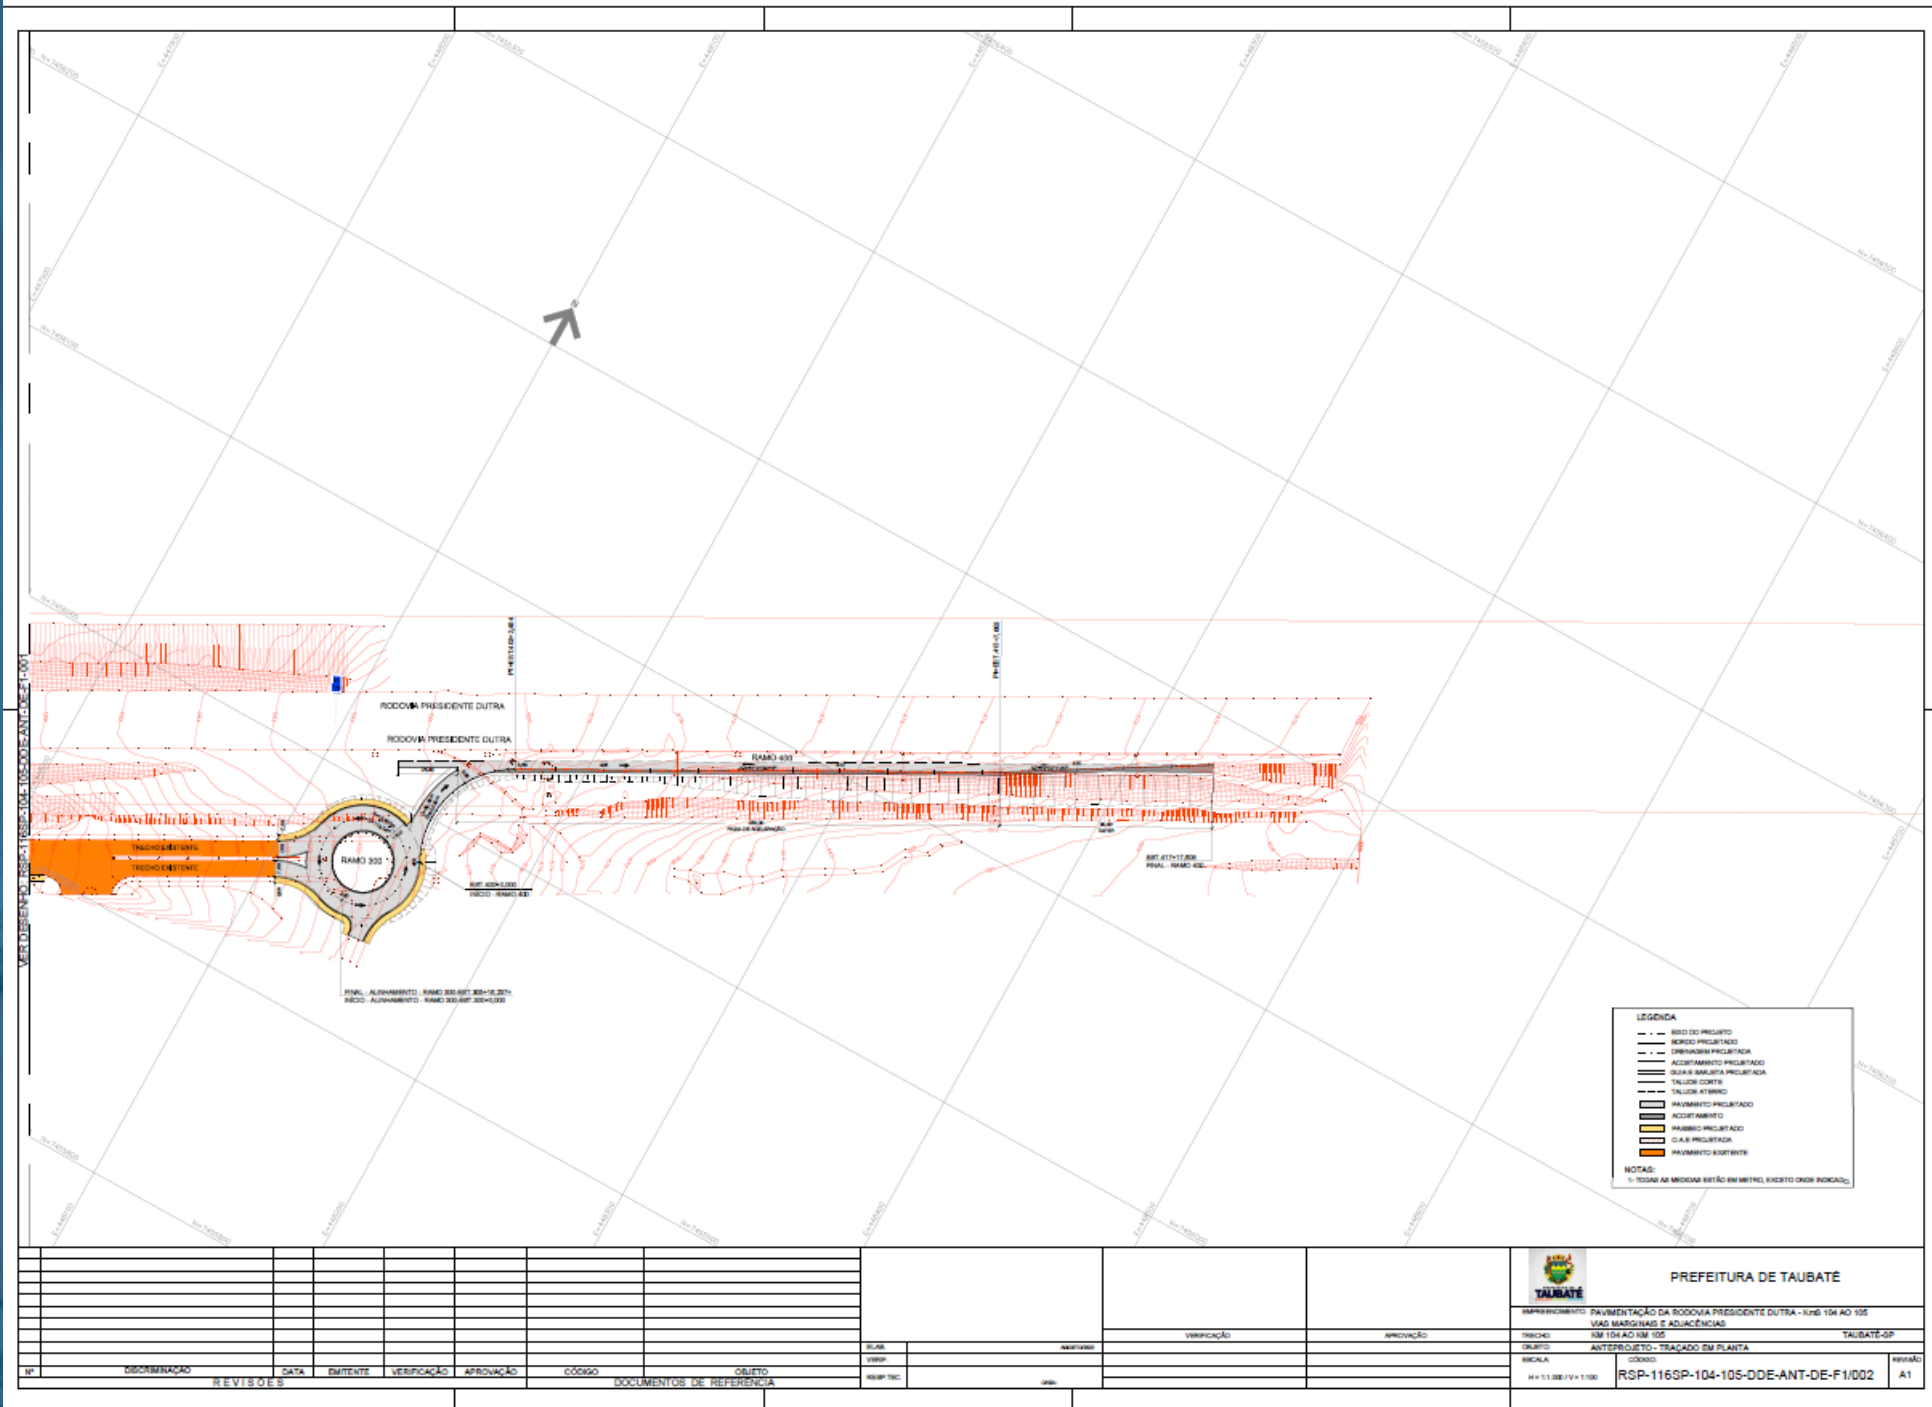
VER DESENHO RSP-116SP-104-105-DDE-ANT-DE-F1-001

RODOVIA PRESIDENTE DUTRA

RODOVIA PRESIDENTE DUTRA

RAMO 400

RAMO 300

TRECHO EXISTENTE

TRECHO EXISTENTE

FINAL - ALINHAMENTO - RAMO 300 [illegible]
INÍCIO - ALINHAMENTO - RAMO 300 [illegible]

INÍCIO - RAMO 400

FINAL - RAMO 400

LEGENDA
EIXO DO PROJETO
BORDO PROJETADO
DRENAGEM PROJETADA
ACOSTAMENTO PROJETADO
GUIA E SARJETA PROJETADA
TALUDE CORTE
TALUDE ATERRO
PAVIMENTO PROJETADO
ACOSTAMENTO
PASSEIO PROJETADO
O.A.E PROJETADA
PAVIMENTO EXISTENTE

NOTAS:
1- TODAS AS MEDIDAS ESTÃO EM METRO, EXCETO ONDE INDICADO

| Nº | DISCRIMINAÇÃO | DATA | EMITENTE | VERIFICAÇÃO | APROVAÇÃO | CÓDIGO | OBJETO |
|---|---|---|---|---|---|---|---|

REVISÕES

DOCUMENTOS DE REFERÊNCIA

ELAB.
VERIF.
RESP. TEC.

VERIFICAÇÃO

APROVAÇÃO

TAUBATÉ

PREFEITURA DE TAUBATÉ

EMPREENDIMENTO: PAVIMENTAÇÃO DA RODOVIA PRESIDENTE DUTRA - Km 104 AO 105 VIAS MARGINAIS E ADJACÊNCIAS

TRECHO: KM 104 AO KM 105 TAUBATÉ-SP

OBJETO: ANTEPROJETO - TRAÇADO EM PLANTA

ESCALA: H = 1:1.000 / V = 1:100

CÓDIGO: RSP-116SP-104-105-DDE-ANT-DE-F1/002

REVISÃO: A1